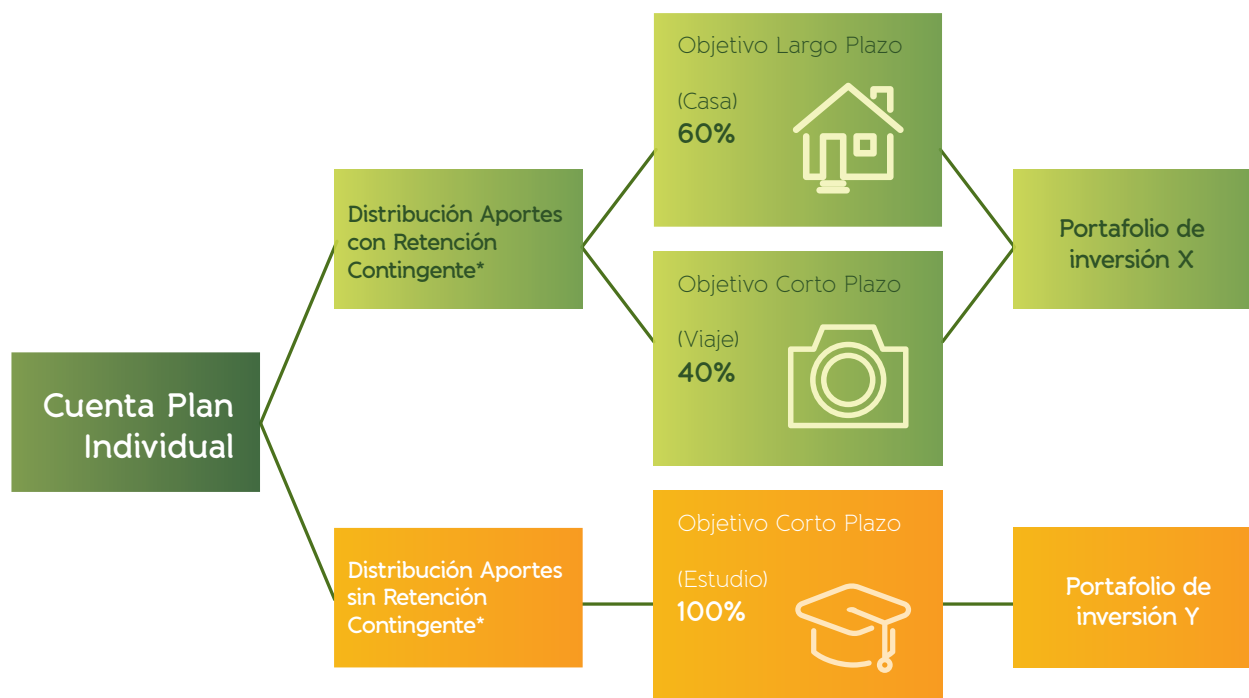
Cuenta Plan Individual

Distribución Aportes con Retención Contingente*

Objetivo Largo Plazo

(Casa)
60%

Objetivo Corto Plazo

(Viaje)
40%

Portafolio de inversión X

Distribución Aportes sin Retención Contingente*

Objetivo Corto Plazo

(Estudio)
100%

Portafolio de inversión Y